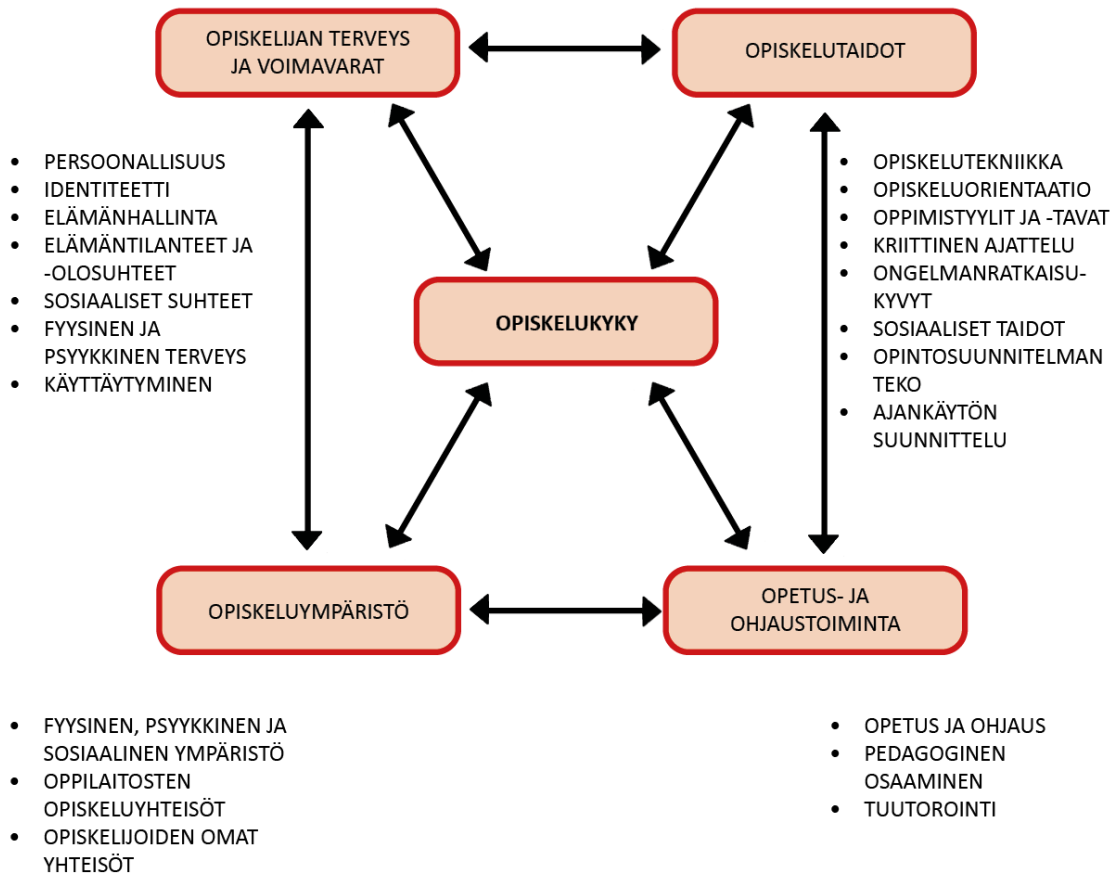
OPISKELIJAN TERVEYS JA VOIMAVARAT

OPISKELUTAIDOT

- PERSOONALLISUUS
- IDENTITEETTI
- ELÄMÄNHALLINTA
- ELÄMÄNTILANTEET JA -OLOSUHTEET
- SOSIAALISET SUHTEET
- FYYSINEN JA PSYYKKINEN TERVEYS
- KÄYTTÄYTYMINEN

OPISKELUKYKY

- OPISKELUTEKNIIKKA
- OPISKELUORIENTAATIO
- OPPIMISTYYLIT JA -TAVAT
- KRIITTINEN AJATTELU
- ONGELMANRATKAISUKYVYT
- SOSIAALISET TAIDOT
- OPINTOSUUNNITELMAN TEKO
- AJANKÄYTÖN SUUNNITTELU

OPISKELUYMPÄRISTÖ

OPETUS- JA OHJAUSTOIMINTA

- FYYSINEN, PSYYKKINEN JA SOSIAALINEN YMPÄRISTÖ
- OPPILAITOSTEN OPISKELUYHTEISÖT
- OPISKELIJOIDEN OMAT YHTEISÖT

- OPETUS JA OHJAUS
- PEDAGOGINEN OSAAMINEN
- TUUTOROINTI